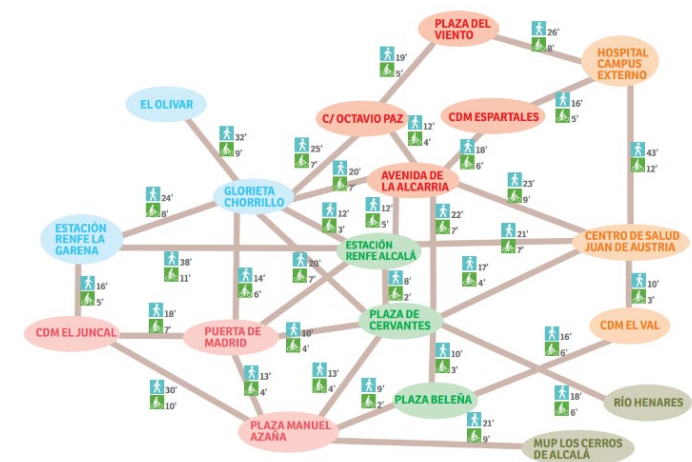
PLAZA DEL VIENTO
26'
8'
HOSPITAL CAMPUS EXTERNO
19'
5'
EL OLIVAR
C/ OCTAVIO PAZ
12'
4'
CDM ESPARTALES
16'
5'
32'
9'
25'
7'
18'
6'
43'
12'
20'
7'
AVENIDA DE LA ALCARRIA
23'
9'
24'
8'
GLORIETA CHORRILLO
12'
5'
ESTACIÓN RENFE LA GARENA
12'
3'
22'
7'
21'
7'
CENTRO DE SALUD JUAN DE AUSTRIA
ESTACIÓN RENFE ALCALÁ
38'
11'
20'
7'
17'
4'
14'
6'
8'
2'
10'
3'
16'
5'
PLAZA DE CERVANTES
18'
7'
CDM EL VAL
CDM EL JUNCAL
PUERTA DE MADRID
10'
4'
16'
6'
10'
3'
13'
4'
13'
4'
30'
10'
9'
2'
PLAZA BELEÑA
18'
6'
RÍO HENARES
PLAZA MANUEL AZAÑA
21'
9'
MUP LOS CERROS DE ALCALÁ